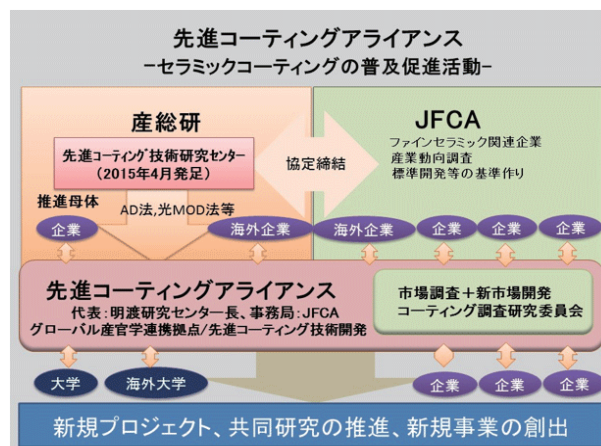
先進コーティングアライアンス
-セラミックコーティングの普及促進活動-

産総研

先進コーティング技術研究センター
（2015年4月発足）

協定締結

JFCA
ファインセラミック関連企業
産業動向調査
標準開発等の基準作り

推進母体

AD法，光MOD法等

企業

海外企業

海外企業

企業

企業

企業

先進コーティングアライアンス
代表：明渡研究センター長、事務局：JFCA
グローバル産官学連携拠点/先進コーティング技術開発

市場調査＋新市場開発
コーティング調査研究委員会

大学

海外大学

企業

企業

企業

新規プロジェクト、共同研究の推進、新規事業の創出